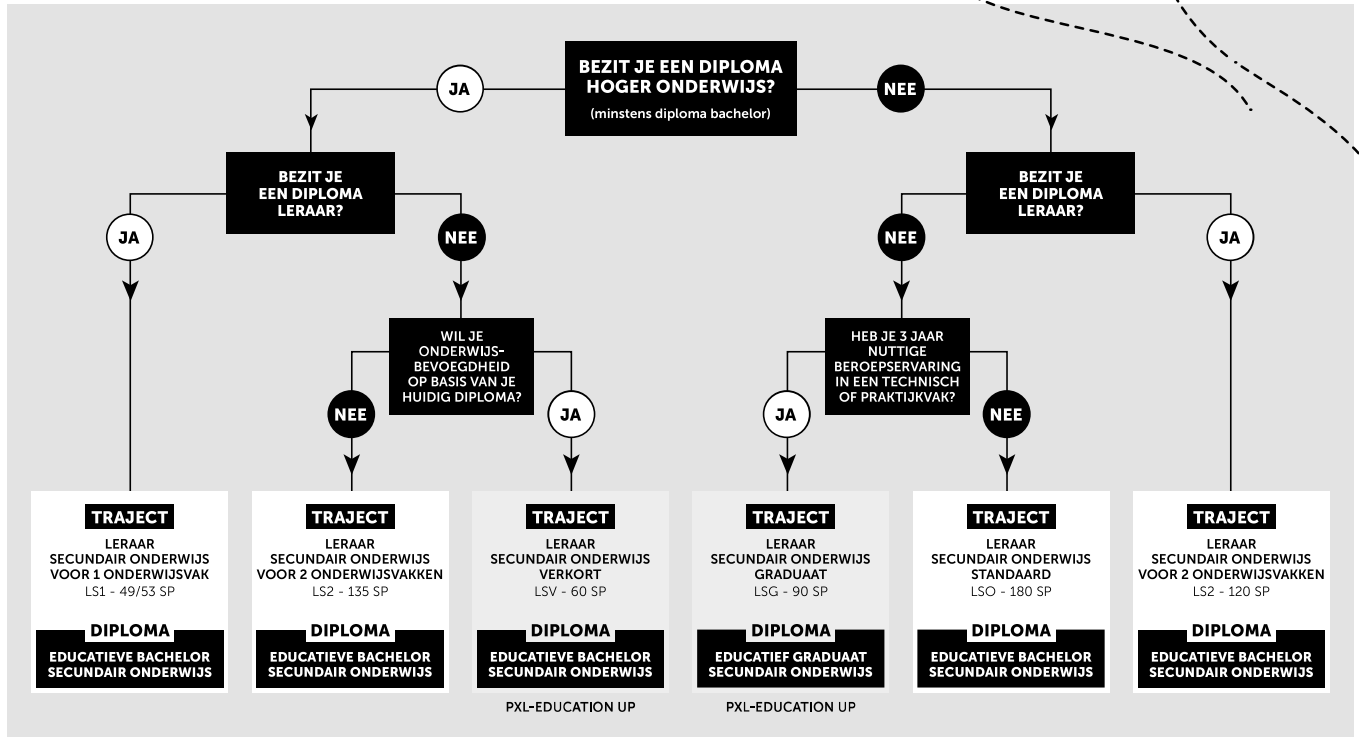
BEZIT JE EEN DIPLOMA HOGER ONDERWIJS?
(minstens diploma bachelor)

JA

NEE

BEZIT JE EEN DIPLOMA LERAAR?

BEZIT JE EEN DIPLOMA LERAAR?

JA

NEE

NEE

JA

WIL JE ONDERWIJSBEVOEGDHEID OP BASIS VAN JE HUIDIG DIPLOMA?

HEB JE 3 JAAR NUTTIGE BEROEPSERVARING IN EEN TECHNISCH OF PRAKTIJKVAK?

NEE

JA

JA

NEE

TRAJECT
LERAAR SECUNDAIR ONDERWIJS VOOR 1 ONDERWIJSVAK
LS1 - 49/53 SP
DIPLOMA
EDUCATIEVE BACHELOR SECUNDAIR ONDERWIJS

TRAJECT
LERAAR SECUNDAIR ONDERWIJS VOOR 2 ONDERWIJSVAKKEN
LS2 - 135 SP
DIPLOMA
EDUCATIEVE BACHELOR SECUNDAIR ONDERWIJS

TRAJECT
LERAAR SECUNDAIR ONDERWIJS VERKORT
LSV - 60 SP
DIPLOMA
EDUCATIEVE BACHELOR SECUNDAIR ONDERWIJS
PXL-EDUCATION UP

TRAJECT
LERAAR SECUNDAIR ONDERWIJS GRADUAAT
LSG - 90 SP
DIPLOMA
EDUCATIEF GRADUAAT SECUNDAIR ONDERWIJS
PXL-EDUCATION UP

TRAJECT
LERAAR SECUNDAIR ONDERWIJS STANDAARD
LSO - 180 SP
DIPLOMA
EDUCATIEVE BACHELOR SECUNDAIR ONDERWIJS

TRAJECT
LERAAR SECUNDAIR ONDERWIJS VOOR 2 ONDERWIJSVAKKEN
LS2 - 120 SP
DIPLOMA
EDUCATIEVE BACHELOR SECUNDAIR ONDERWIJS